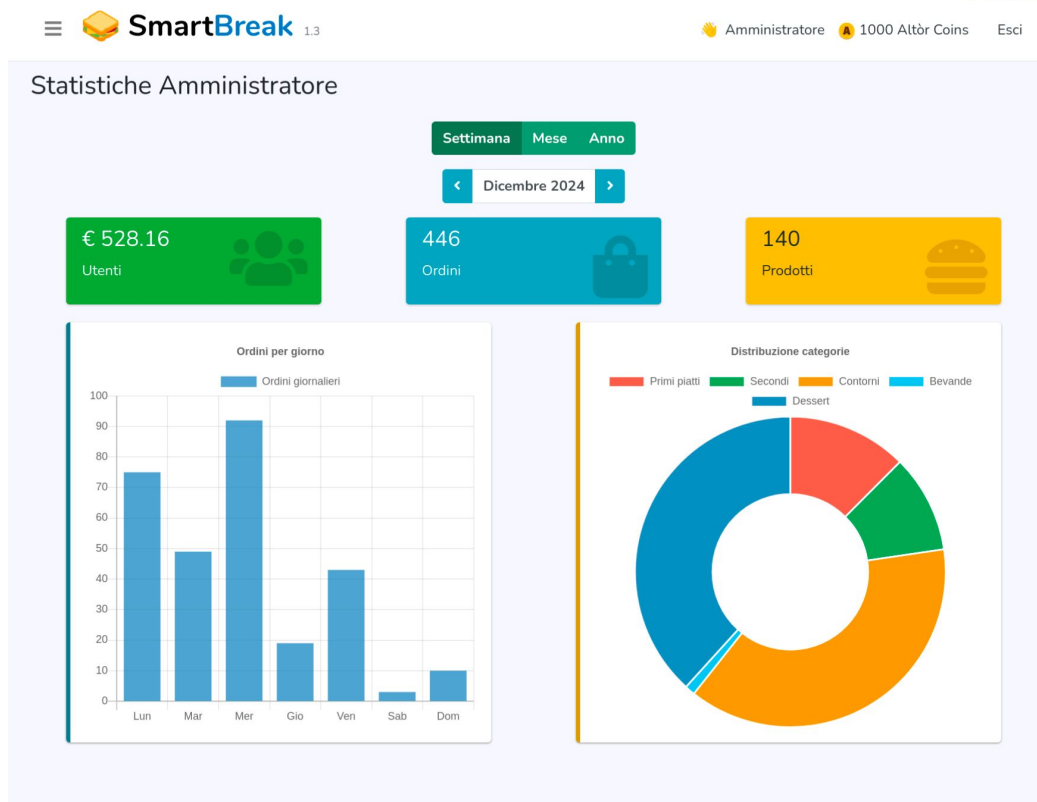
SmartBreak 1.3

Amministratore A 1000 Altòr Coins Esci

Statistiche Amministratore

Settimana Mese Anno

Dicembre 2024

€ 528.16
Utenti

446
Ordini

140
Prodotti

Ordini per giorno

Ordini giornalieri

100
90
80
70
60
50
40
30
20
10
0

Lun Mar Mer Gio Ven Sab Dom

Distribuzione categorie

Primi piatti Secondi Contorni Bevande Dessert